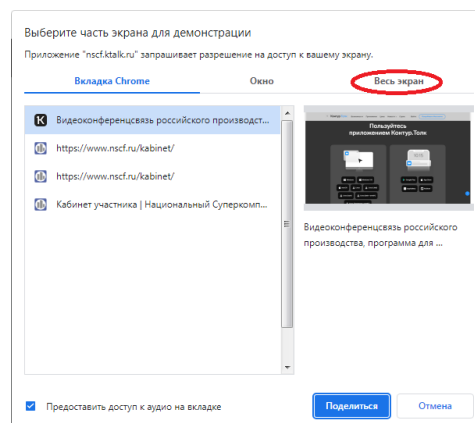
Выберите часть экрана для демонстрации

Приложение "nscf.ktalk.ru" запрашивает разрешение на доступ к вашему экрану.

Вкладка Chrome

Окно

Весь экран

K Видеоконференцсвязь российского производст...

https://www.nscf.ru/kabinet/

https://www.nscf.ru/kabinet/

Кабинет участника | Национальный Суперкомп...

Пользуйтесь приложением Контур.Толк

Видеоконференцсвязь российского производства, программа для ...

Предоставить доступ к аудио на вкладке

Поделиться

Отмена